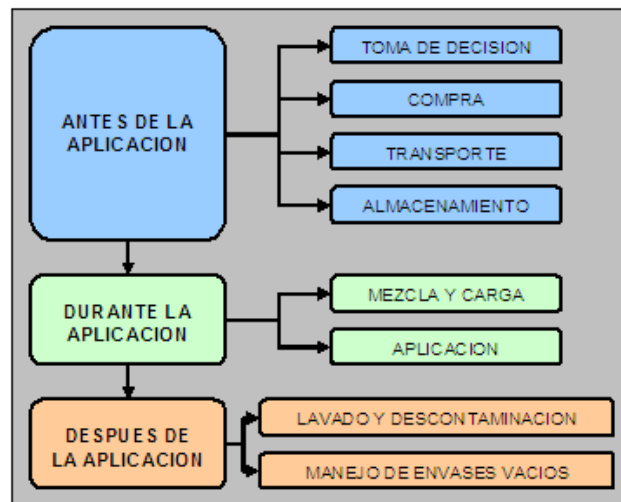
ANTES DE LA APLICACION

TOMA DE DECISION

COMPRA

TRANSPORTE

ALMACENAMIENTO

DURANTE LA APLICACION

MEZCLA Y CARGA

APLICACION

DESPUES DE LA APLICACION

LAVADO Y DESCONTAMINACION

MANEJO DE ENVASES VACIOS